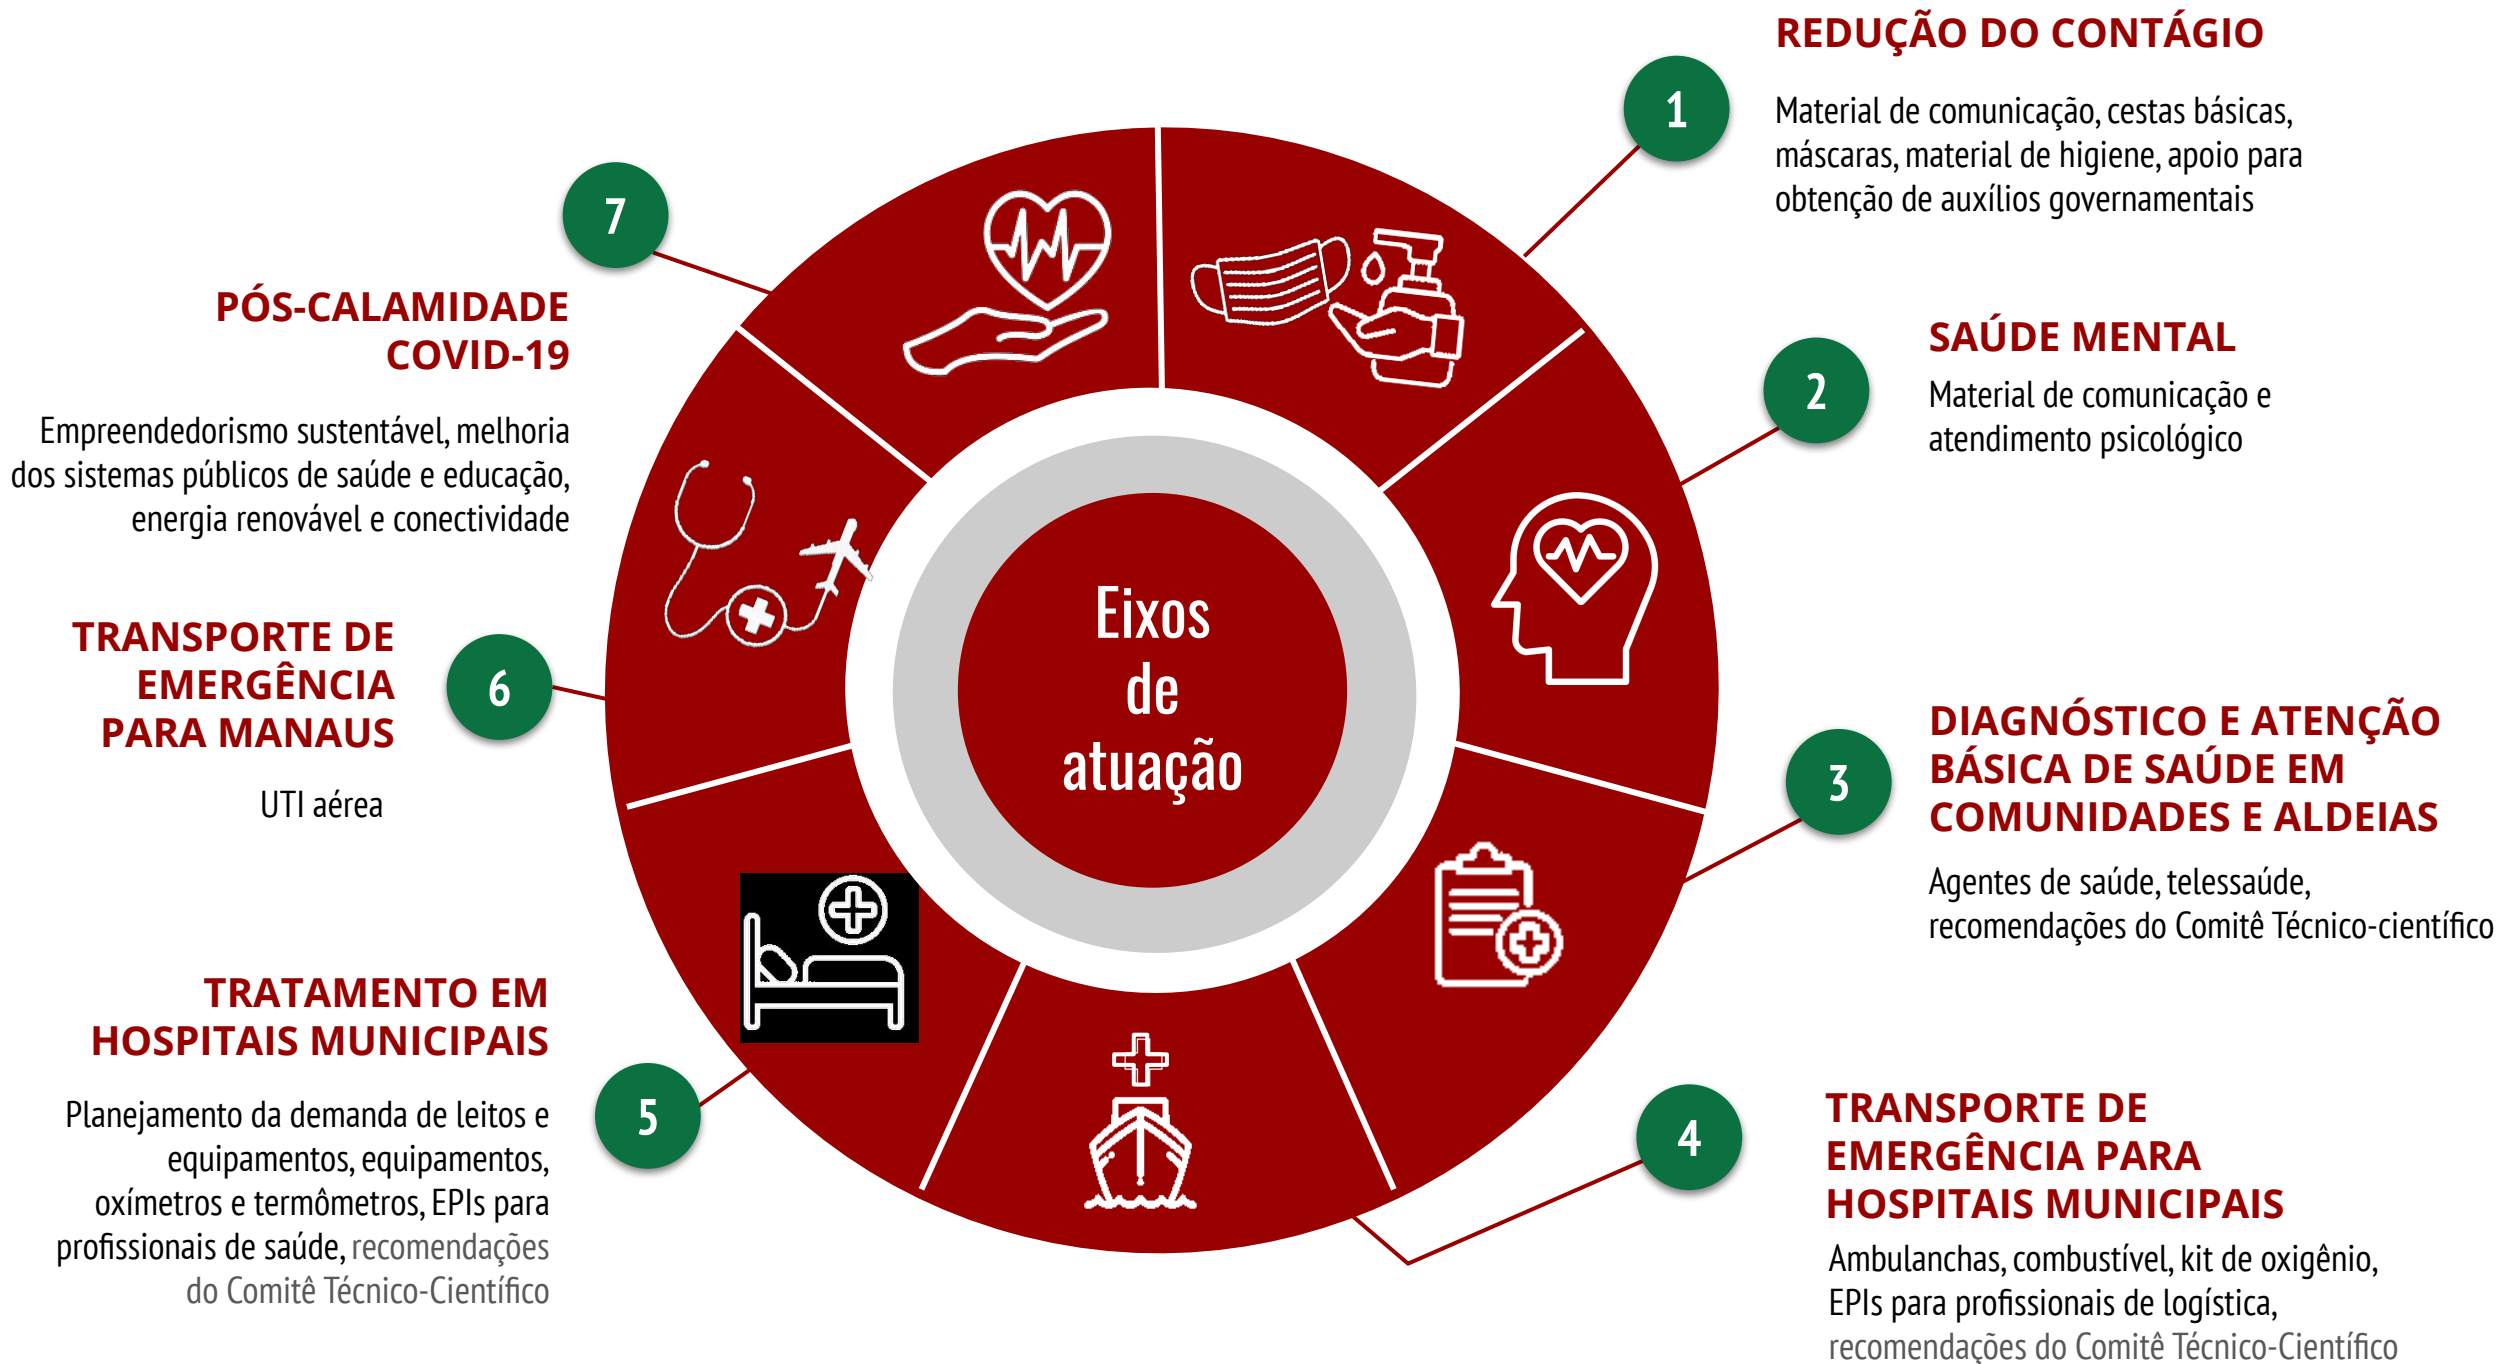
Eixos de atuação

1
REDUÇÃO DO CONTÁGIO
Material de comunicação, cestas básicas, máscaras, material de higiene, apoio para obtenção de auxílios governamentais

2
SAÚDE MENTAL
Material de comunicação e atendimento psicológico

3
DIAGNÓSTICO E ATENÇÃO BÁSICA DE SAÚDE EM COMUNIDADES E ALDEIAS
Agentes de saúde, telessaúde, recomendações do Comitê Técnico-científico

4
TRANSPORTE DE EMERGÊNCIA PARA HOSPITAIS MUNICIPAIS
Ambulanchas, combustível, kit de oxigênio, EPIs para profissionais de logística, recomendações do Comitê Técnico-Científico

5
TRATAMENTO EM HOSPITAIS MUNICIPAIS
Planejamento da demanda de leitos e equipamentos, equipamentos, oxímetros e termômetros, EPIs para profissionais de saúde, recomendações do Comitê Técnico-Científico

6
TRANSPORTE DE EMERGÊNCIA PARA MANAUS
UTI aérea

7
PÓS-CALAMIDADE COVID-19
Empreendedorismo sustentável, melhoria dos sistemas públicos de saúde e educação, energia renovável e conectividade